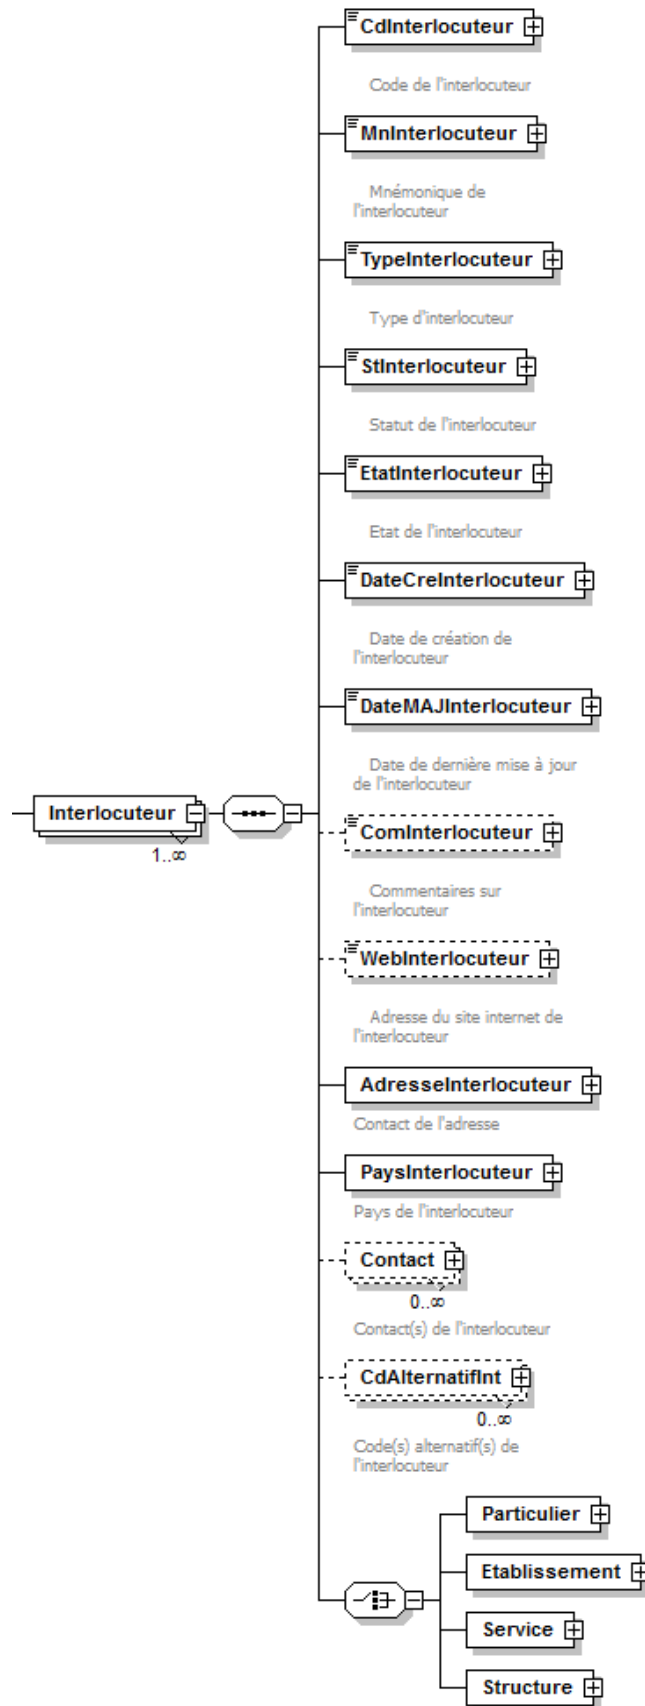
CdInterlocuteur

Code de l'interlocuteur

MnInterlocuteur

Mnémonique de l'interlocuteur

TypeInterlocuteur

Type d'interlocuteur

StInterlocuteur

Statut de l'interlocuteur

EtatInterlocuteur

Etat de l'interlocuteur

DateCreInterlocuteur

Date de création de l'interlocuteur

DateMAJInterlocuteur

Date de dernière mise à jour de l'interlocuteur

Interlocuteur

1..∞

ComInterlocuteur

Commentaires sur l'interlocuteur

WebInterlocuteur

Adresse du site internet de l'interlocuteur

AdresseInterlocuteur

Contact de l'adresse

PaysInterlocuteur

Pays de l'interlocuteur

Contact

0..∞

Contact(s) de l'interlocuteur

CdAlternatifInt

0..∞

Code(s) alternatif(s) de l'interlocuteur

Particulier

Etablissement

Service

Structure